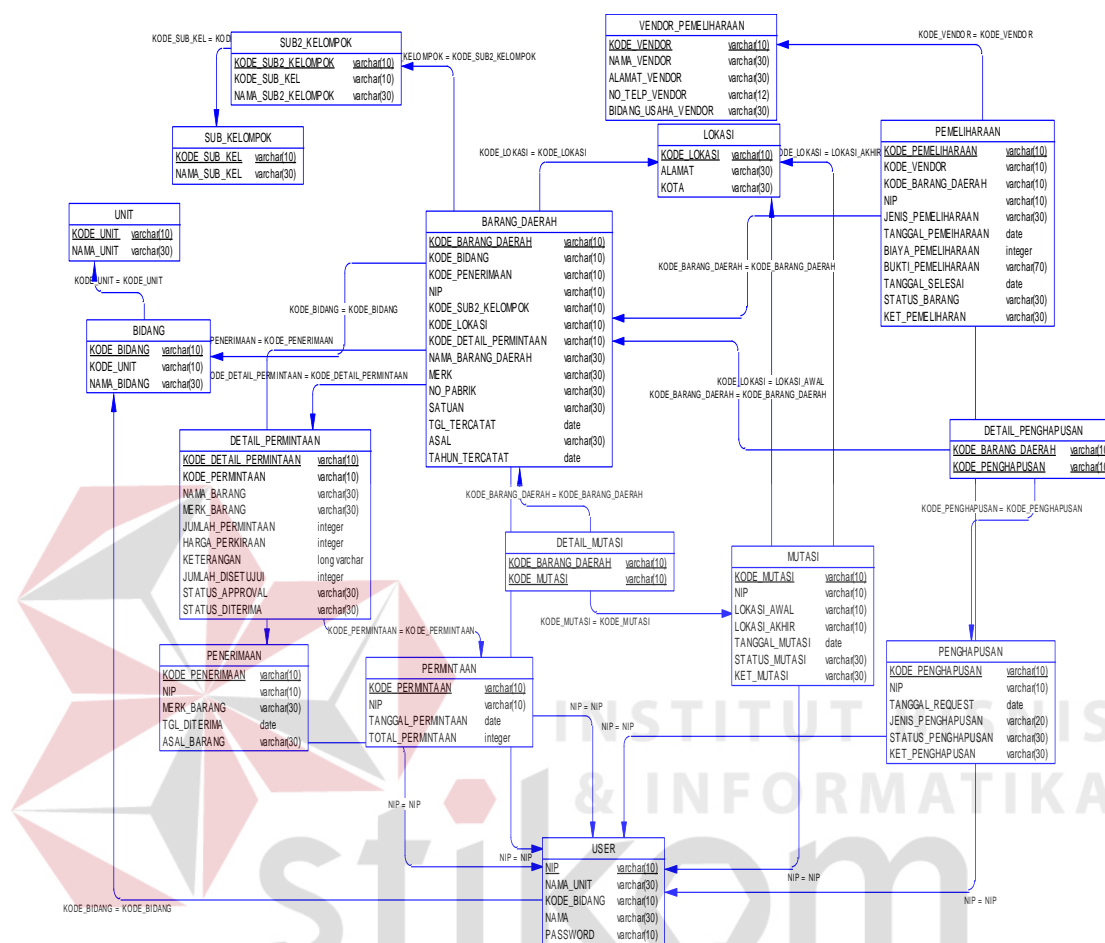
KODE_SUB_KEL = KODE

SUB2_KELOMPOK
| KODE_SUB2_KELOMPOK | varchar(10) |
|---|---|
| KODE_SUB_KEL | varchar(10) |
| NAMA_SUB2_KELOMPOK | varchar(30) |

KELOMPOK = KODE_SUB2_KELOMPOK

SUB_KELOMPOK
| KODE_SUB_KEL | varchar(10) |
|---|---|
| NAMA_SUB_KEL | varchar(30) |

VENDOR_PEMELIHARAAN
| KODE_VENDOR | varchar(10) |
|---|---|
| NAMA_VENDOR | varchar(30) |
| ALAMAT_VENDOR | varchar(30) |
| NO_TELP_VENDOR | varchar(12) |
| BIDANG_USAHA_VENDOR | varchar(30) |

KODE_VENDOR = KODE_VENDOR

LOKASI
| KODE_LOKASI | varchar(10) |
|---|---|
| ALAMAT | varchar(30) |
| KOTA | varchar(30) |

KODE_LOKASI = KODE_LOKASI

KODE_LOKASI = LOKASI_AKHIR

PEMELIHARAAN
| KODE_PEMELIHARAAN | varchar(10) |
|---|---|
| KODE_VENDOR | varchar(10) |
| KODE_BARANG_DAERAH | varchar(10) |
| NIP | varchar(10) |
| JENIS_PEMELIHARAAN | varchar(30) |
| TANGGAL_PEMELIHARAAN | date |
| BIAYA_PEMELIHARAAN | integer |
| BUKTI_PEMELIHARAAN | varchar(70) |
| TANGGAL_SELESAI | date |
| STATUS_BARANG | varchar(30) |
| KET_PEMELIHARAN | varchar(30) |

UNIT
| KODE_UNIT | varchar(10) |
|---|---|
| NAMA_UNIT | varchar(30) |

KODE_UNIT = KODE_UNIT

BARANG_DAERAH
| KODE_BARANG_DAERAH | varchar(10) |
|---|---|
| KODE_BIDANG | varchar(10) |
| KODE_PENERIMAAN | varchar(10) |
| NIP | varchar(10) |
| KODE_SUB2_KELOMPOK | varchar(10) |
| KODE_LOKASI | varchar(10) |
| KODE_DETAIL_PERMINTAAN | varchar(10) |
| NAMA_BARANG_DAERAH | varchar(30) |
| MERK | varchar(30) |
| NO_PABRIK | varchar(30) |
| SATUAN | varchar(30) |
| TGL_TERCATAT | date |
| ASAL | varchar(30) |
| TAHUN_TERCATAT | date |

KODE_BARANG_DAERAH = KODE_BARANG_DAERAH

KODE_BIDANG = KODE_BIDANG

PENERIMAAN = KODE_PENERIMAAN

BIDANG
| KODE_BIDANG | varchar(10) |
|---|---|
| KODE_UNIT | varchar(10) |
| NAMA_BIDANG | varchar(30) |

KODE_DETAIL_PERMINTAAN = KODE_DETAIL_PERMINTAAN

KODE_LOKASI = LOKASI_AWAL
KODE_BARANG_DAERAH = KODE_BARANG_DAERAH

DETAIL_PERMINTAAN
| KODE_DETAIL_PERMINTAAN | varchar(10) |
|---|---|
| KODE_PERMINTAAN | varchar(10) |
| NAMA_BARANG | varchar(30) |
| MERK_BARANG | varchar(30) |
| JUMLAH_PERMINTAAN | integer |
| HARGA_PERKIRAAN | integer |
| KETERANGAN | long varchar |
| JUMLAH_DISETUJUI | integer |
| STATUS_APPROVAL | varchar(30) |
| STATUS_DITERIMA | varchar(30) |

DETAIL_PENGHAPUSAN
| KODE_BARANG_DAERAH | varchar(1 |
|---|---|
| KODE_PENGHAPUSAN | varchar(1 |

KODE_BARANG_DAERAH = KODE_BARANG_DAERAH

KODE_PENGHAPUSAN = KODE_PENGHAPUSAN

DETAIL_MUTASI
| KODE_BARANG_DAERAH | varchar(10) |
|---|---|
| KODE_MUTASI | varchar(10) |

MUTASI
| KODE_MUTASI | varchar(10) |
|---|---|
| NIP | varchar(10) |
| LOKASI_AWAL | varchar(10) |
| LOKASI_AKHIR | varchar(10) |
| TANGGAL_MUTASI | date |
| STATUS_MUTASI | varchar(30) |
| KET_MUTASI | varchar(30) |

KODE_MUTASI = KODE_MUTASI

KODE_PERMINTAAN = KODE_PERMINTAAN

PENERIMAAN
| KODE_PENERIMAAN | varchar(10) |
|---|---|
| NIP | varchar(10) |
| MERK_BARANG | varchar(30) |
| TGL_DITERIMA | date |
| ASAL_BARANG | varchar(30) |

PERMINTAAN
| KODE_PERMINTAAN | varchar(10) |
|---|---|
| NIP | varchar(10) |
| TANGGAL_PERMINTAAN | date |
| TOTAL_PERMINTAAN | integer |

PENGHAPUSAN
| KODE_PENGHAPUSAN | varchar(10) |
|---|---|
| NIP | varchar(10) |
| TANGGAL_REQUEST | date |
| JENIS_PENGHAPUSAN | varchar(20) |
| STATUS_PENGHAPUSAN | varchar(30) |
| KET_PENGHAPUSAN | varchar(30) |

NIP = NIP

NIP = NIP

NIP = NIP

NIP = NIP

USER
| NIP | varchar(10) |
|---|---|
| NAMA_UNIT | varchar(30) |
| KODE_BIDANG | varchar(10) |
| NAMA | varchar(30) |
| PASSWORD | varchar(10) |

NIP = NIP

NIP = NIP

KODE_BIDANG = KODE_BIDANG

INSTITUT BISNIS & INFORMATIKA stikom